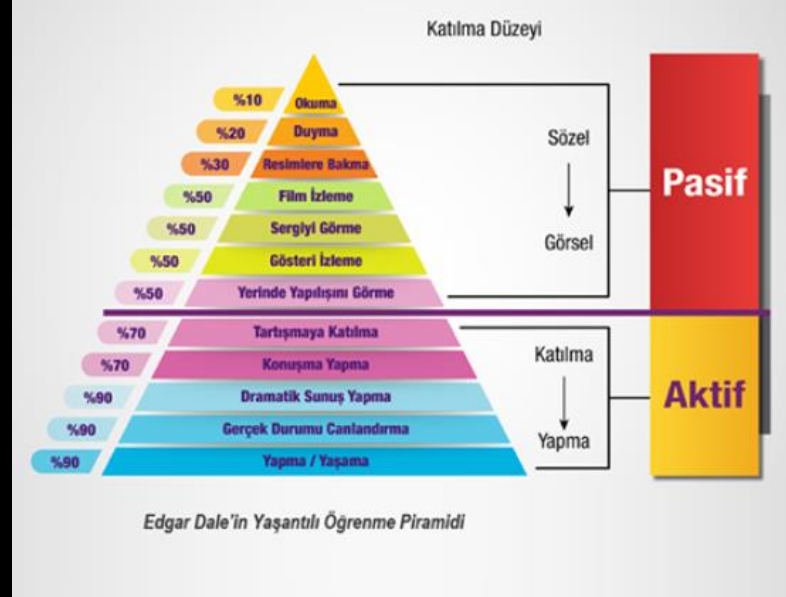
Katılma Düzeyi

%10 Okuma
%20 Duyma
%30 Resimlere Bakma
%50 Film İzleme
%50 Sergiyi Görme
%50 Gösteri İzleme
%50 Yerinde Yapılışını Görme

Sözel
Görsel

Pasif

%70 Tartışmaya Katılma
%70 Konuşma Yapma
%90 Dramatik Sunuş Yapma
%90 Gerçek Durumu Canlandırma
%90 Yapma / Yaşama

Katılma
Yapma

Aktif

Edgar Dale'in Yaşantılı Öğrenme Piramidi